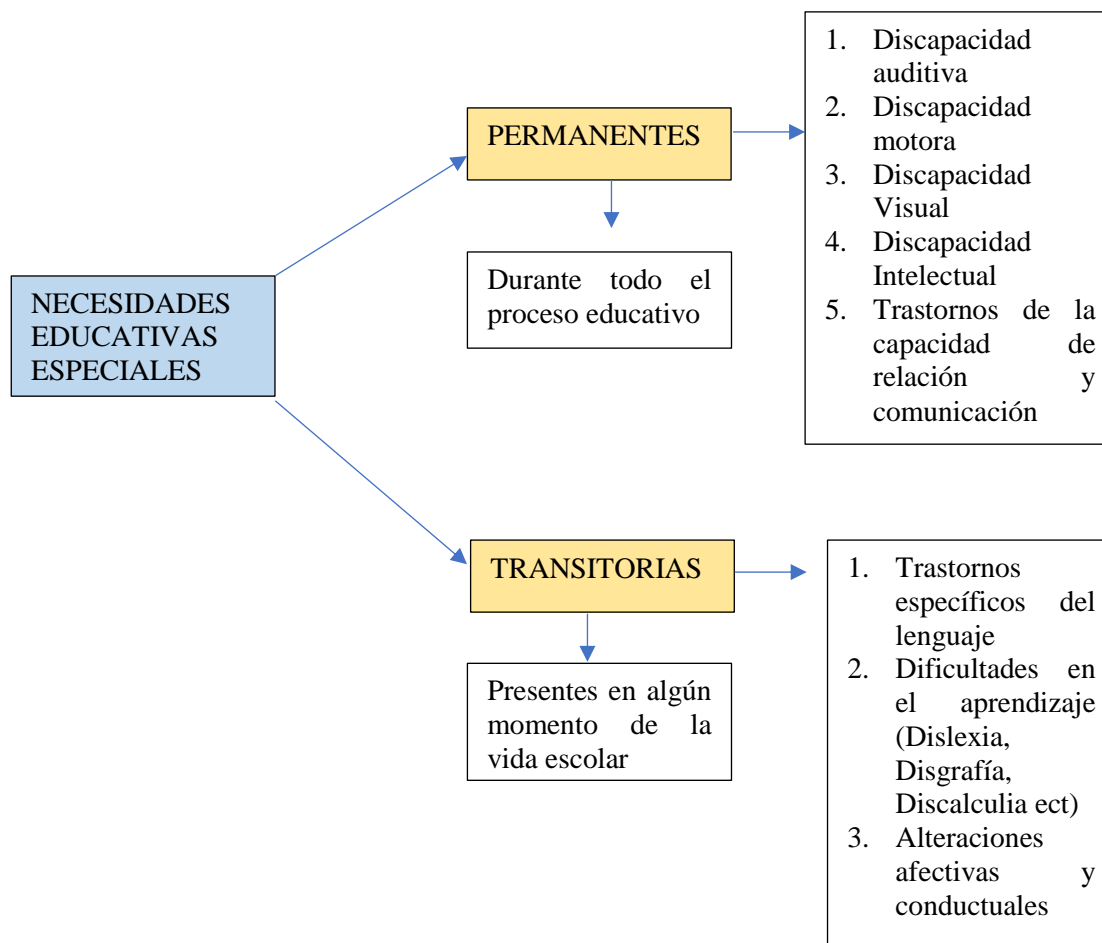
NECESIDADES EDUCATIVAS ESPECIALES

PERMANENTES

Durante todo el proceso educativo

1. Discapacidad auditiva
2. Discapacidad motora
3. Discapacidad Visual
4. Discapacidad Intelectual
5. Trastornos de la capacidad de relación y comunicación

TRANSITORIAS

Presentes en algún momento de la vida escolar

1. Trastornos específicos del lenguaje
2. Dificultades en el aprendizaje (Dislexia, Disgrafía, Discalculia ect)
3. Alteraciones afectivas y conductuales